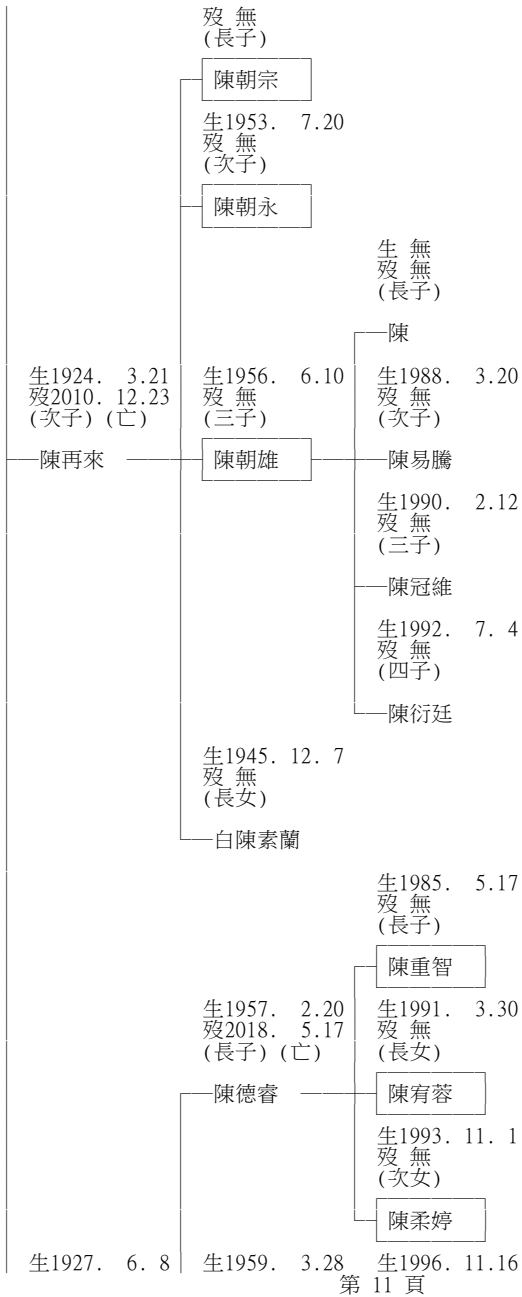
歿 無
(長子)

陳朝宗

生1953. 7.20
歿 無
(次子)

陳朝永

生 無
歿 無
(長子)

陳

生1924. 3.21
歿2010. 12.23
(次子)(亡)

生1956. 6.10
歿 無
(三子)

生1988. 3.20
歿 無
(次子)

陳再來

陳朝雄

陳易騰

生1990. 2.12
歿 無
(三子)

陳冠維

生1992. 7. 4
歿 無
(四子)

陳衍廷

生1945. 12. 7
歿 無
(長女)

白陳素蘭

生1985. 5.17
歿 無
(長子)

陳重智

生1957. 2.20
歿2018. 5.17
(長子)(亡)

生1991. 3.30
歿 無
(長女)

陳德睿

陳宥蓉

生1993. 11. 1
歿 無
(次女)

陳柔婷

生1927. 6. 8

生1959. 3.28

生1996. 11.16

第 11 頁